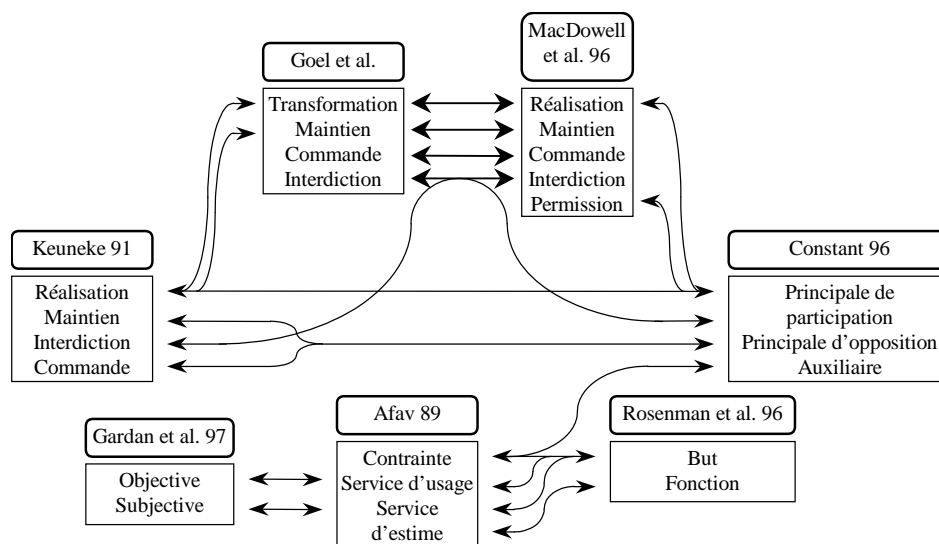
Goel et al.

Transformation
Maintien
Commande
Interdiction

MacDowell et al. 96

Réalisation
Maintien
Commande
Interdiction
Permission

Keuneke 91

Réalisation
Maintien
Interdiction
Commande

Constant 96

Principale de participation
Principale d'opposition
Auxiliaire

Gardan et al. 97

Objective
Subjective

Afav 89

Contrainte
Service d'usage
Service d'estime

Rosenman et al. 96

But
Fonction